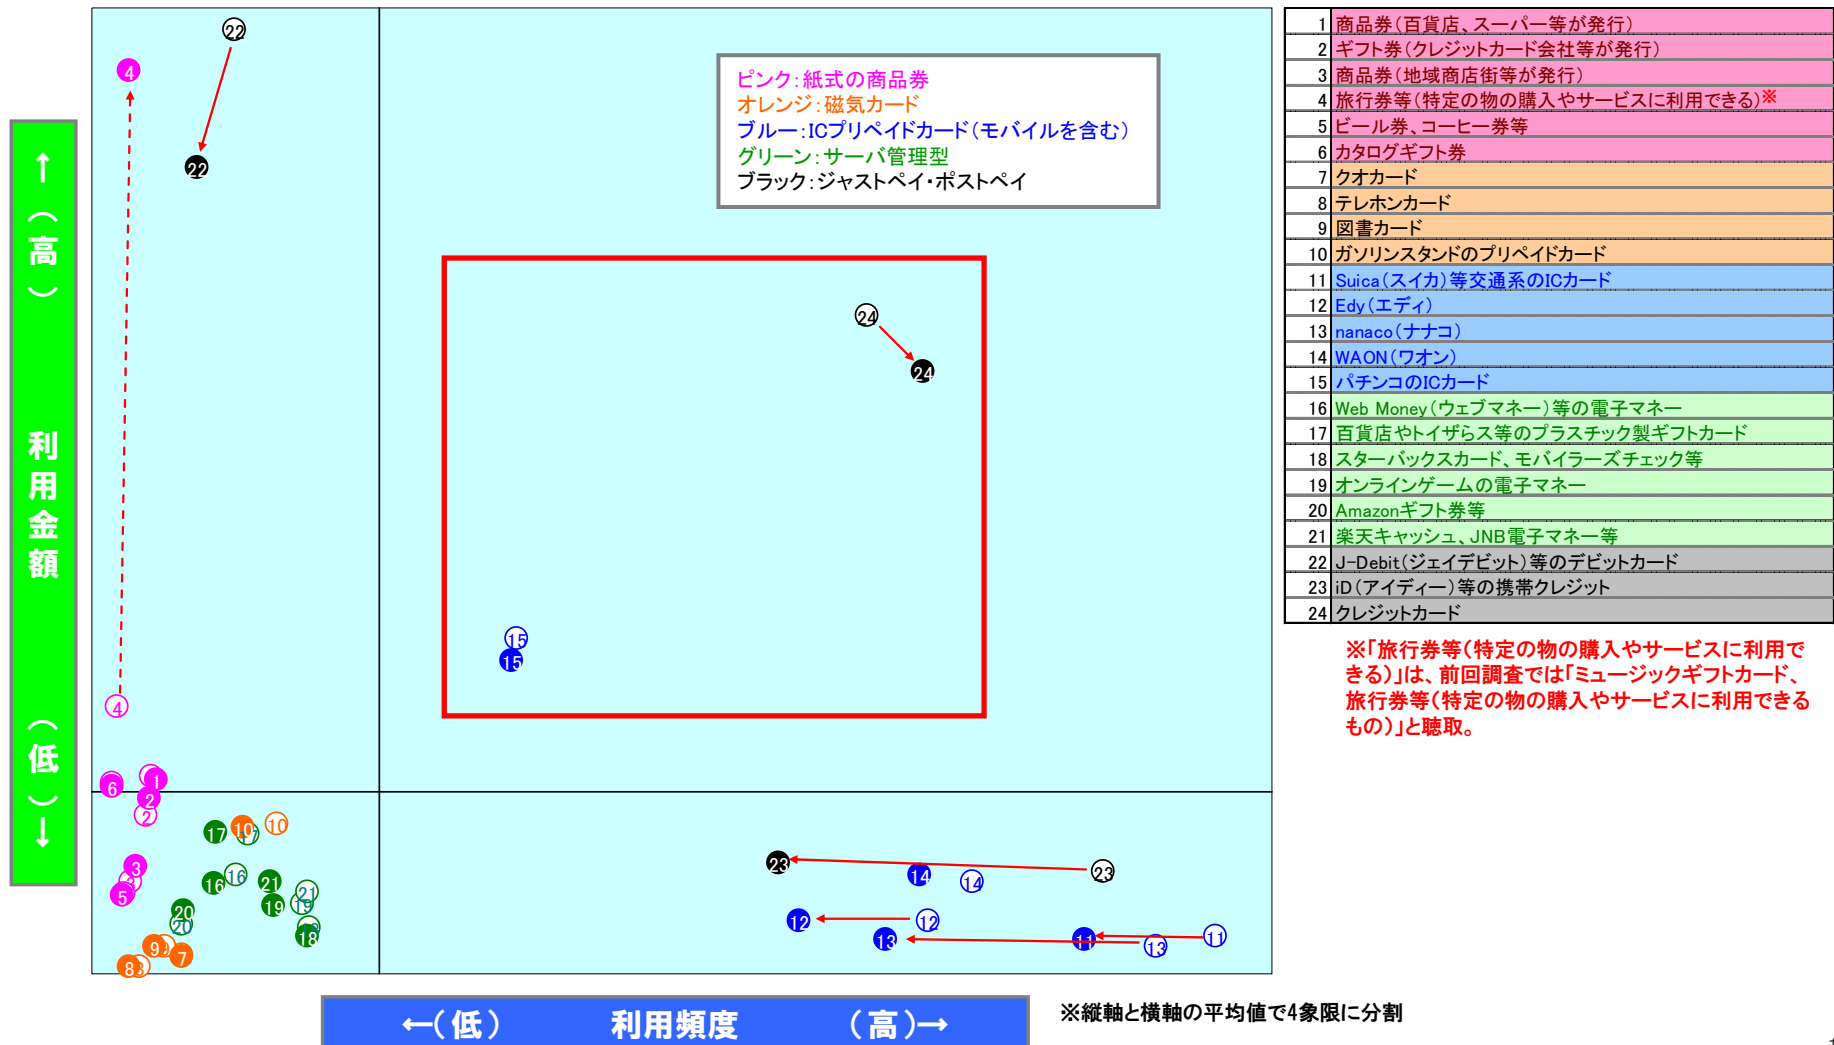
↑（高） 利用金額 （低）↓

22
4
22
ピンク：紙式の商品券
オレンジ：磁気カード
ブルー：ICプリペイドカード（モバイルを含む）
グリーン：サーバ管理型
ブラック：ジャストペイ・ポストペイ

24
24
15
15
4
6 1 2 2
17 10 17 10
3 3 5
16 16 21 21 19 19
20 20 18 18
9 9 7 8 8
23 14 14 23
12 12
13 11 13 11

←（低） 利用頻度 （高）→

※縦軸と横軸の平均値で4象限に分割

| | |
|---|---|
| 1 | 商品券（百貨店、スーパー等が発行） |
| 2 | ギフト券（クレジットカード会社等が発行） |
| 3 | 商品券（地域商店街等が発行） |
| 4 | 旅行券等（特定の物の購入やサービスに利用できる）※ |
| 5 | ビール券、コーヒー券等 |
| 6 | カタログギフト券 |
| 7 | クオカード |
| 8 | テレホンカード |
| 9 | 図書カード |
| 10 | ガソリンスタンドのプリペイドカード |
| 11 | Suica（スイカ）等交通系のICカード |
| 12 | Edy（エディ） |
| 13 | nanaco（ナナコ） |
| 14 | WAON（ワオン） |
| 15 | パチンコのICカード |
| 16 | Web Money（ウェブマネー）等の電子マネー |
| 17 | 百貨店やトイザらス等のプラスチック製ギフトカード |
| 18 | スターバックスカード、モバイラーズチェック等 |
| 19 | オンラインゲームの電子マネー |
| 20 | Amazonギフト券等 |
| 21 | 楽天キャッシュ、JNB電子マネー等 |
| 22 | J-Debit（ジェイデビット）等のデビットカード |
| 23 | iD（アイディー）等の携帯クレジット |
| 24 | クレジットカード |

※「旅行券等（特定の物の購入やサービスに利用できる）」は、前回調査では「ミュージックギフトカード、旅行券等（特定の物の購入やサービスに利用できるもの）」と聴取。